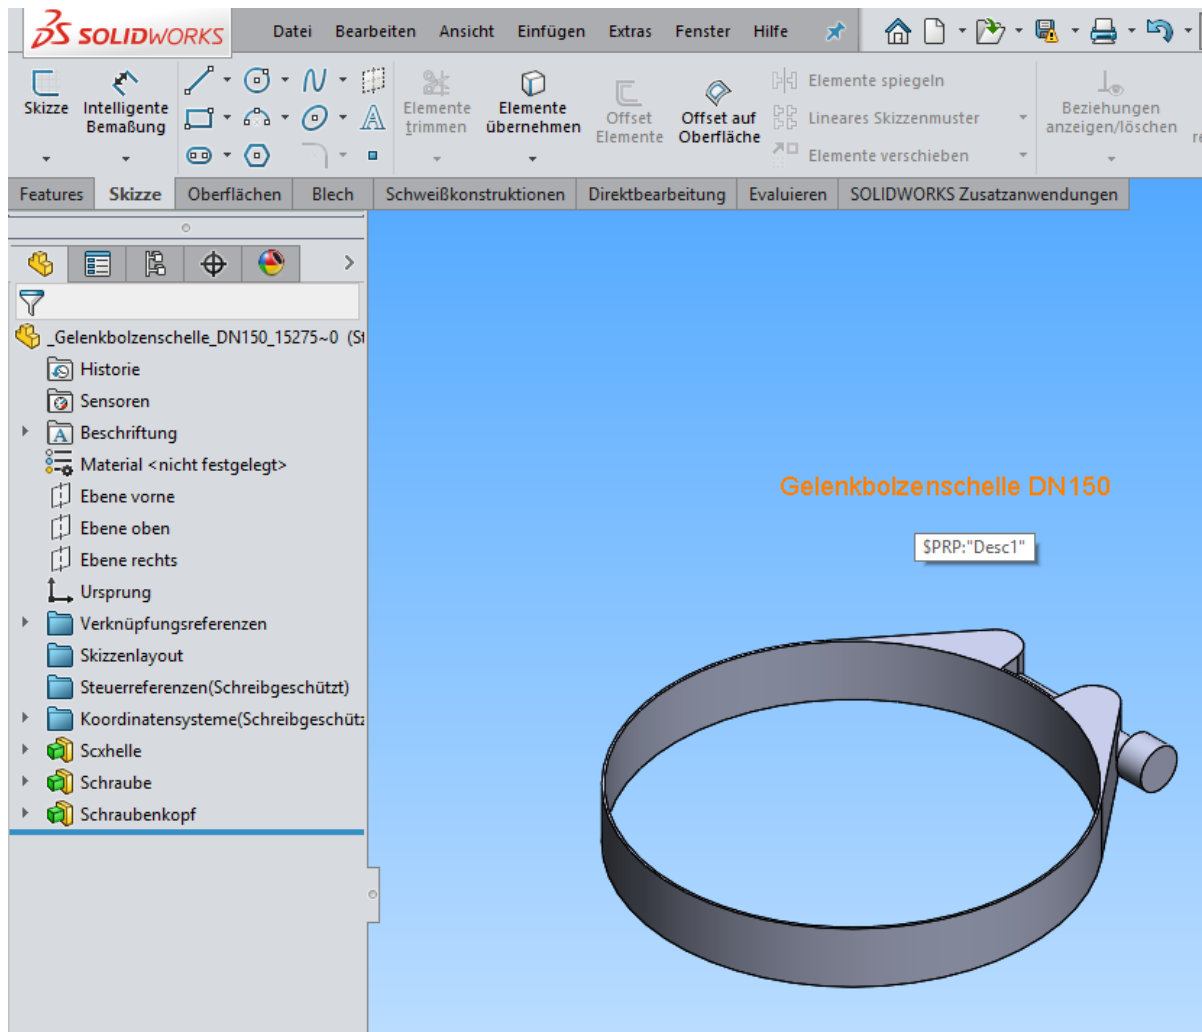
SOLIDWORKS

Datei Bearbeiten Ansicht Einfügen Extras Fenster Hilfe

Skizze
Intelligente Bemaßung
Elemente trimmen
Elemente übernehmen
Offset Elemente
Offset auf Oberfläche
Elemente spiegeln
Lineares Skizzenmuster
Elemente verschieben
Beziehungen anzeigen/löschen

Features | Skizze | Oberflächen | Blech | Schweißkonstruktionen | Direktbearbeitung | Evaluieren | SOLIDWORKS Zusatzanwendungen

_Gelenkbolzenschelle_DN150_15275~0 (St
Historie
Sensoren
Beschriftung
Material <nicht festgelegt>
Ebene vorne
Ebene oben
Ebene rechts
Ursprung
Verknüpfungsreferenzen
Skizzenlayout
Steuerreferenzen(Schreibgeschützt)
Koordinatensysteme(Schreibgeschütz
Scxhelle
Schraube
Schraubenkopf

Gelenkbolzenschelle DN150

$PRP:"Desc1"